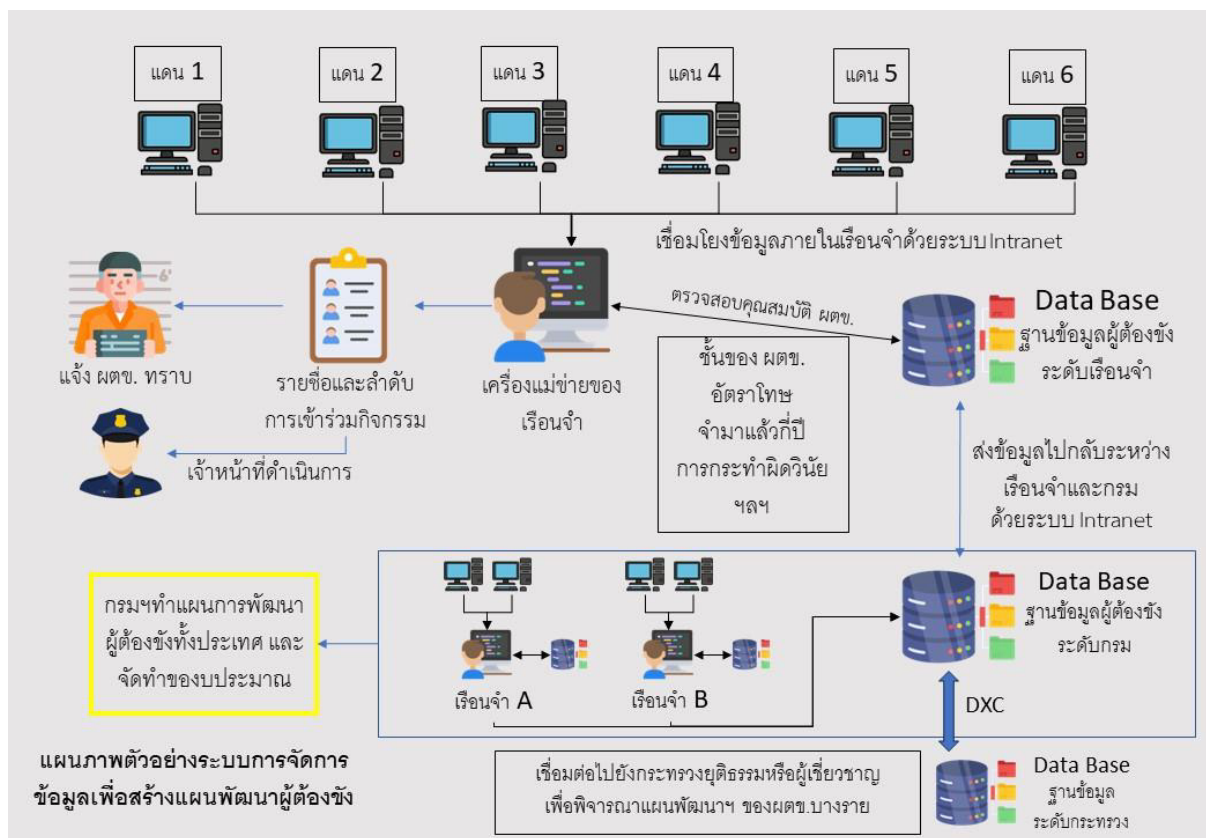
แดน 1

แดน 2

แดน 3

แดน 4

แดน 5

แดน 6

เชื่อมโยงข้อมูลภายในเรือนจำด้วยระบบ Intranet

6'

แจ้ง ผตข. ทราบ

รายชื่อและลำดับการเข้าร่วมกิจกรรม

เครื่องแม่ข่ายของเรือนจำ

ตรวจสอบคุณสมบัติ ผตข.

Data Base
ฐานข้อมูลผู้ต้องขัง
ระดับเรือนจำ

ชั้นของ ผตข.
อัตราโทษ
จำมาแล้วกี่ปี
การกระทำผิดวินัย
ฯลฯ

เจ้าหน้าที่ดำเนินการ

ส่งข้อมูลไปกลับระหว่างเรือนจำและกรม
ด้วยระบบ Intranet

กรมฯทำแผนการพัฒนาผู้ต้องขังทั้งประเทศ และจัดทำของบประมาณ

เรือนจำ A

เรือนจำ B

Data Base
ฐานข้อมูลผู้ต้องขัง
ระดับกรม

DXC

แผนภาพตัวอย่างระบบการจัดการข้อมูลเพื่อสร้างแผนพัฒนาผู้ต้องขัง

เชื่อมต่อไปยังกระทรวงยุติธรรมหรือผู้เชี่ยวชาญ
เพื่อพิจารณาแผนพัฒนาฯ ของผตข.บางราย

Data Base
ฐานข้อมูล
ระดับกระทรวง